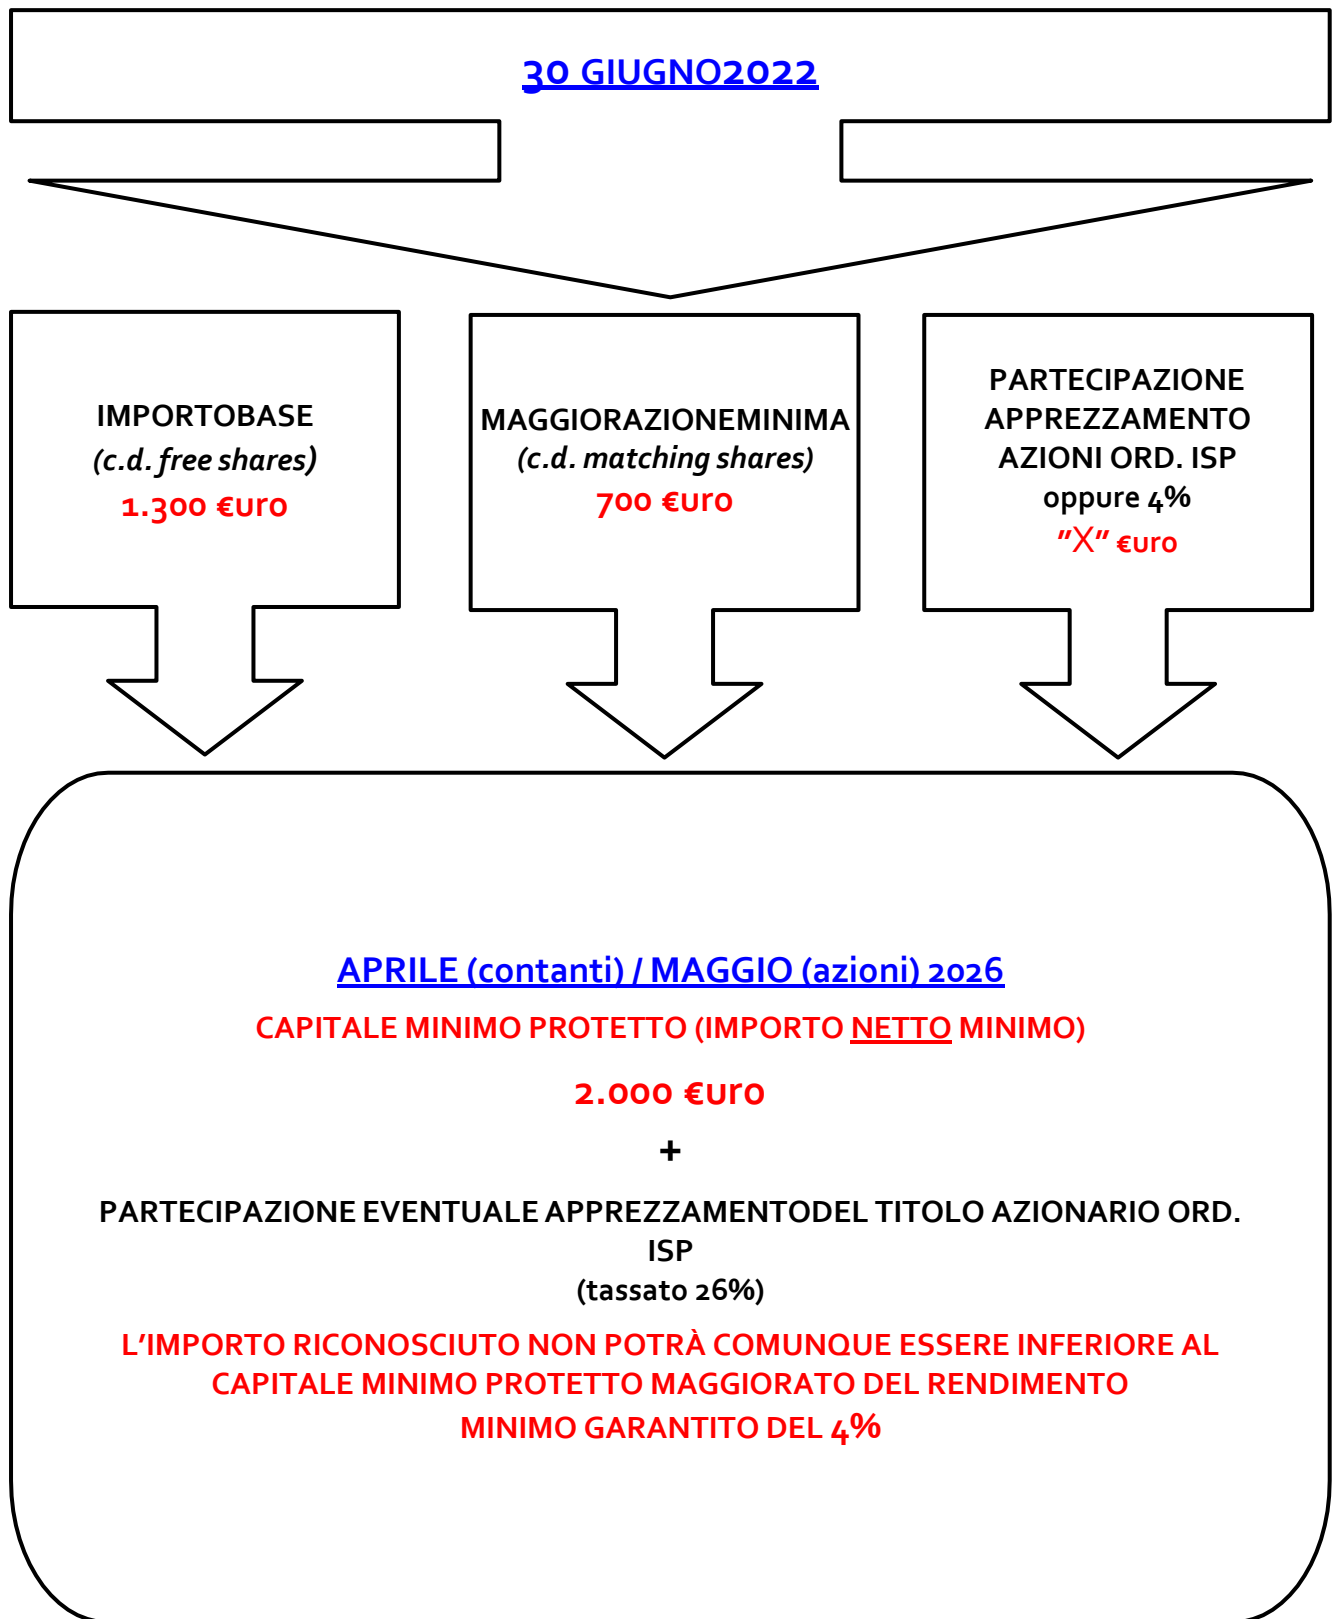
30 GIUGNO2022

IMPORTOBASE
(c.d. free shares)
1.300 €uro

MAGGIORAZIONEMINIMA
(c.d. matching shares)
700 €uro

PARTECIPAZIONE
APPREZZAMENTO
AZIONI ORD. ISP
oppure 4%
"X" €uro

APRILE (contanti) / MAGGIO (azioni) 2026

CAPITALE MINIMO PROTETTO (IMPORTO NETTO MINIMO)

2.000 €uro

+

PARTECIPAZIONE EVENTUALE APPREZZAMENTODEL TITOLO AZIONARIO ORD. ISP
(tassato 26%)

L'IMPORTO RICONOSCIUTO NON POTRÀ COMUNQUE ESSERE INFERIORE AL CAPITALE MINIMO PROTETTO MAGGIORATO DEL RENDIMENTO MINIMO GARANTITO DEL 4%